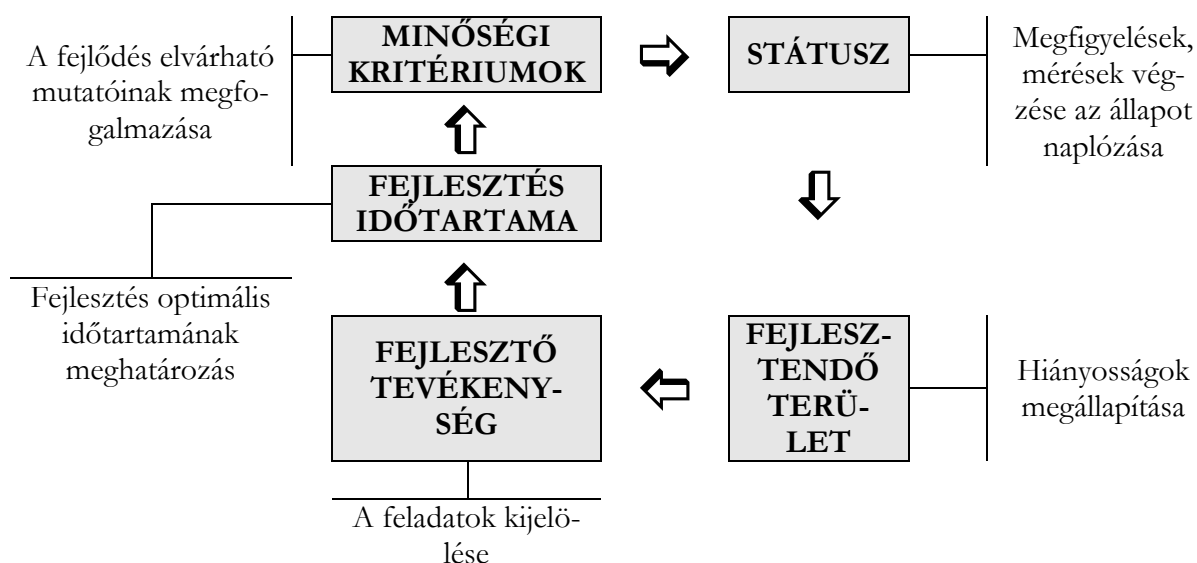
A fejlődés elvárható mutatóinak megfogalmazása

MINŐSÉGI KRITÉRIUMOK

STÁTUSZ

Megfigyelések, mérések végzése az állapot naplózása

FEJLESZTÉS IDŐTARTAMA

Fejlesztés optimális időtartamának meghatározás

FEJLESZTŐ TEVÉKENYSÉG

FEJLESZTENDŐ TERÜLET

Hiányosságok megállapítása

A feladatok kijelölése